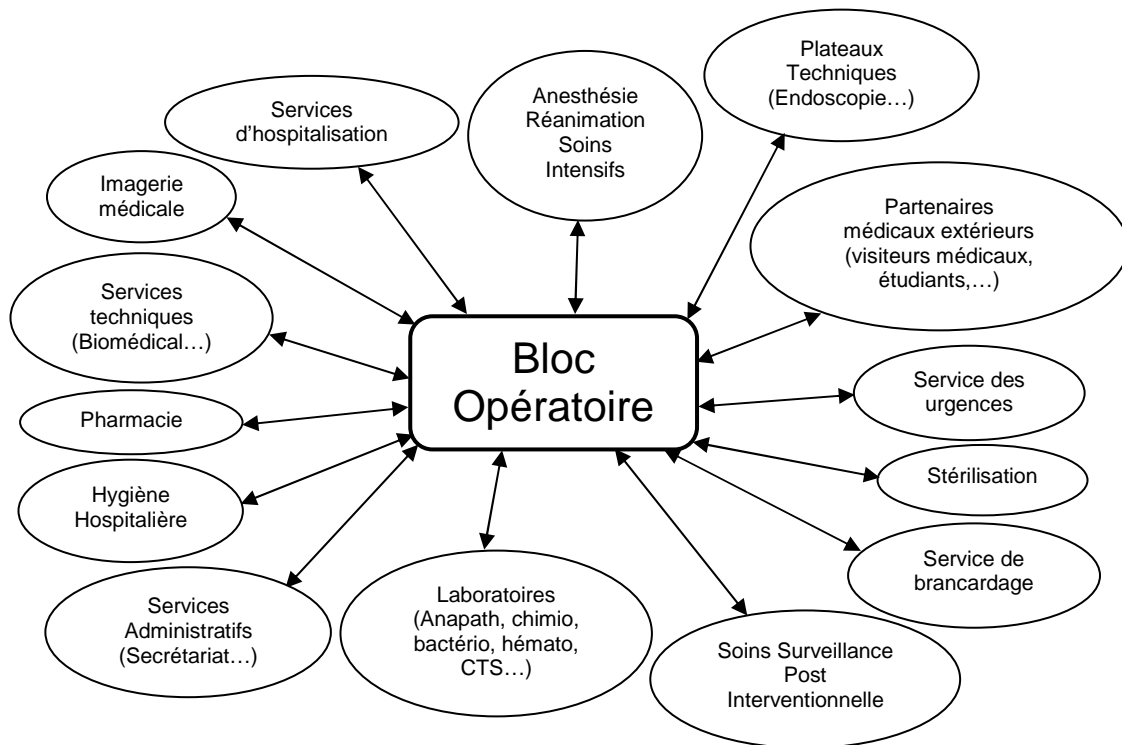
Services d'hospitalisation

Anesthésie Réanimation Soins Intensifs

Plateaux Techniques (Endoscopie…)

Imagerie médicale

Partenaires médicaux extérieurs (visiteurs médicaux, étudiants,…)

Services techniques (Biomédical…)

Bloc Opératoire

Service des urgences

Pharmacie

Stérilisation

Hygiène Hospitalière

Service de brancardage

Services Administratifs (Secrétariat…)

Laboratoires (Anapath, chimio, bactério, hémato, CTS…)

Soins Surveillance Post Interventionnelle